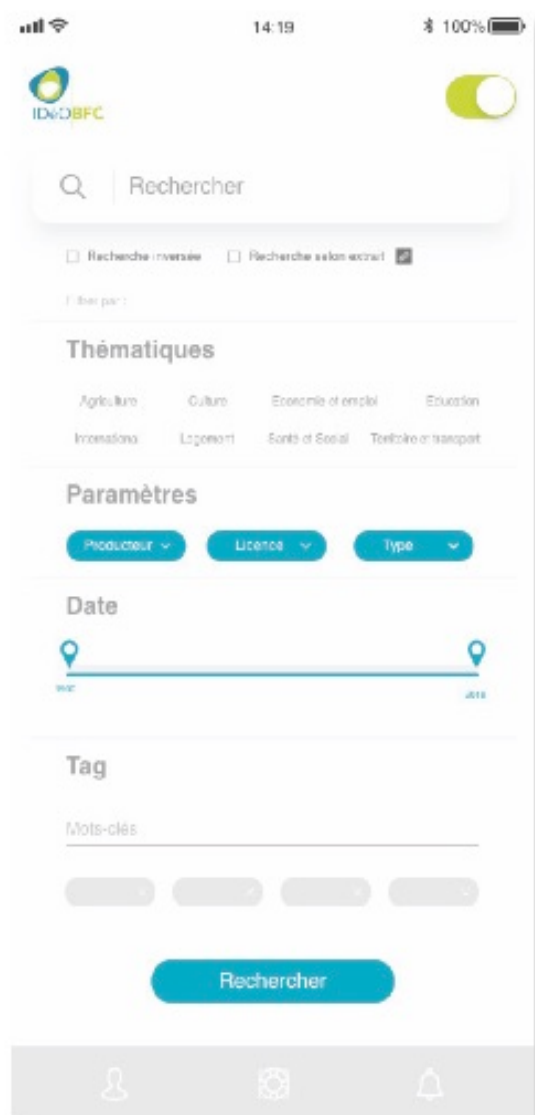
14:19

100%

IDéOBFC

Rechercher

Recherche inversée Recherche selon extrait

Filtrer par :

Thématiques

Agriculture Culture Economie et emploi Education

Inovations Logement Santé et Social Territoire et transport

Paramètres

Producteur Licence Type

Date

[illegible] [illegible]

Tag

Mots-clés

Rechercher